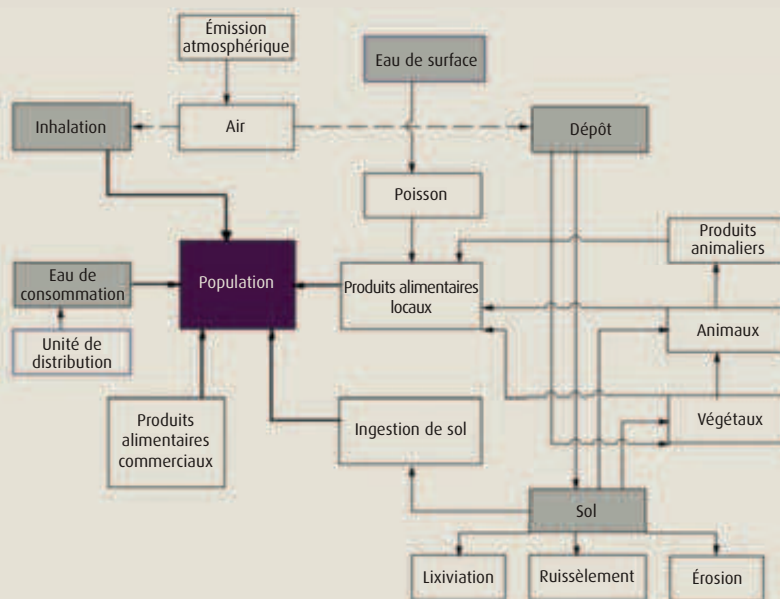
Émission atmosphérique

Eau de surface

Inhalation

Air

Dépôt

Poisson

Produits animaliers

Eau de consommation

Population

Produits alimentaires locaux

Animaux

Unité de distribution

Produits alimentaires commerciaux

Ingestion de sol

Végétaux

Sol

Lixiviation

Ruissèlement

Érosion